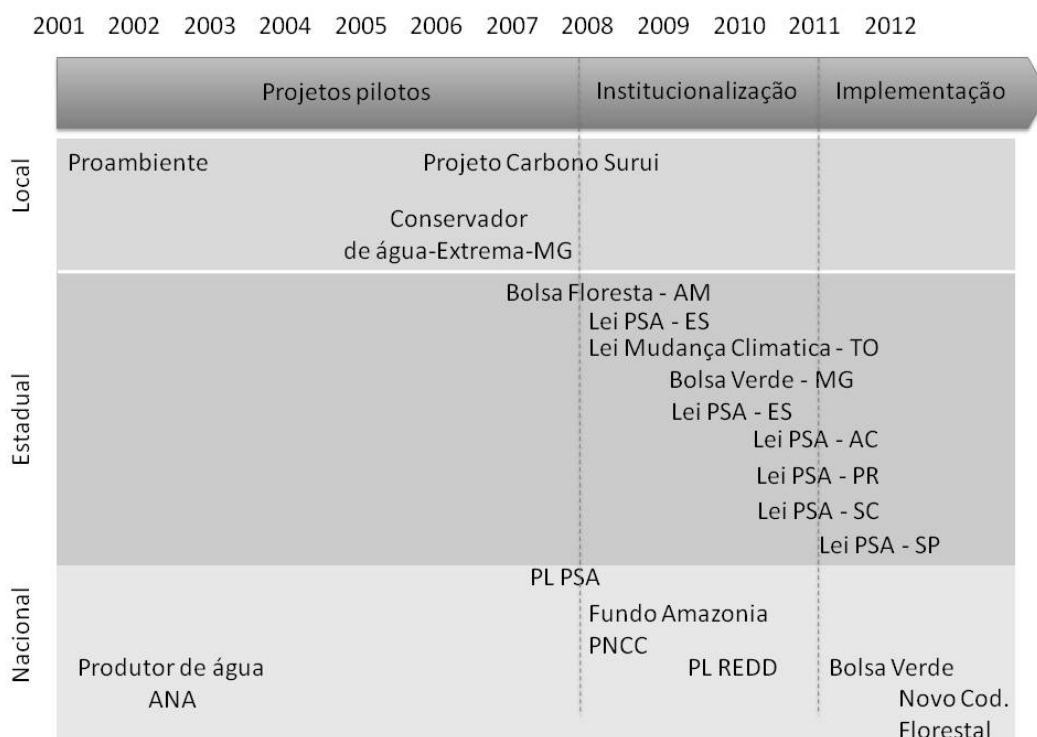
2001 2002 2003 2004 2005 2006 2007 2008 2009 2010 2011 2012

Projetos pilotos

Institucionalização

Implementação

Local

Proambiente

Projeto Carbono Surui

Conservador de água-Extrema-MG

Estadual

Bolsa Floresta - AM

Lei PSA - ES

Lei Mudança Climatica - TO

Bolsa Verde - MG

Lei PSA - ES

Lei PSA - AC

Lei PSA - PR

Lei PSA - SC

Lei PSA - SP

Nacional

PL PSA

Fundo Amazonia

PNCC

Produtor de água ANA

PL REDD

Bolsa Verde

Novo Cod. Florestal